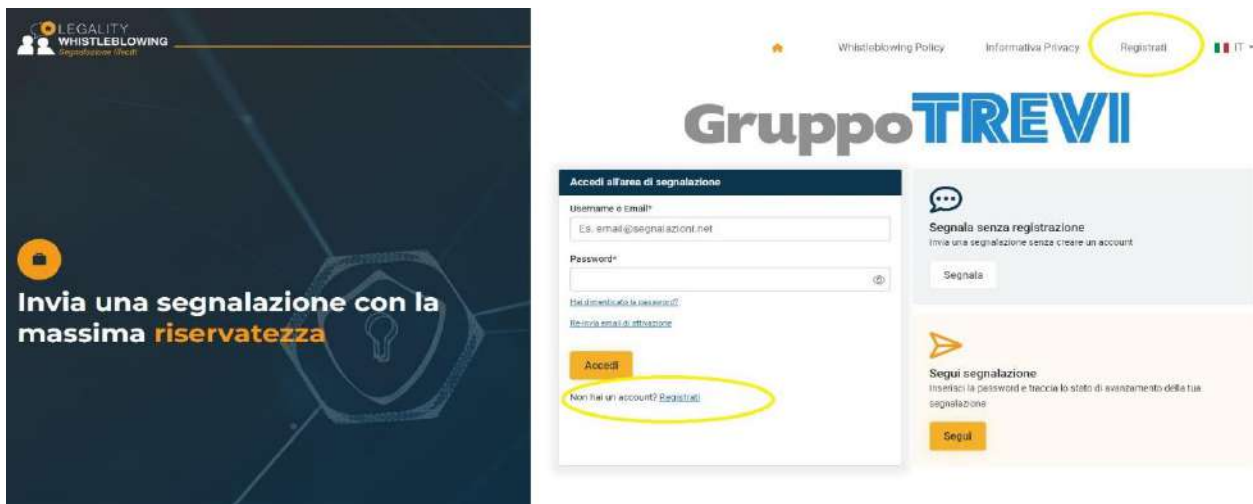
LEGALITY WHISTLEBLOWING
Segnalazione Illeciti

Invia una segnalazione con la massima riservatezza

Whistleblowing Policy Informativa Privacy Registrati IT

GruppoTREVI

Accedi all'area di segnalazione

Username o Email*
Es. email@segnalazioni.net

Password*

Hai dimenticato la password?

Re-invia email di attivazione

Accedi

Non hai un account? Registrati

Segnala senza registrazione
Invia una segnalazione senza creare un account

Segnala

Segui segnalazione
Inserisci la password e traccia lo stato di avanzamento della tua segnalazione

Segui